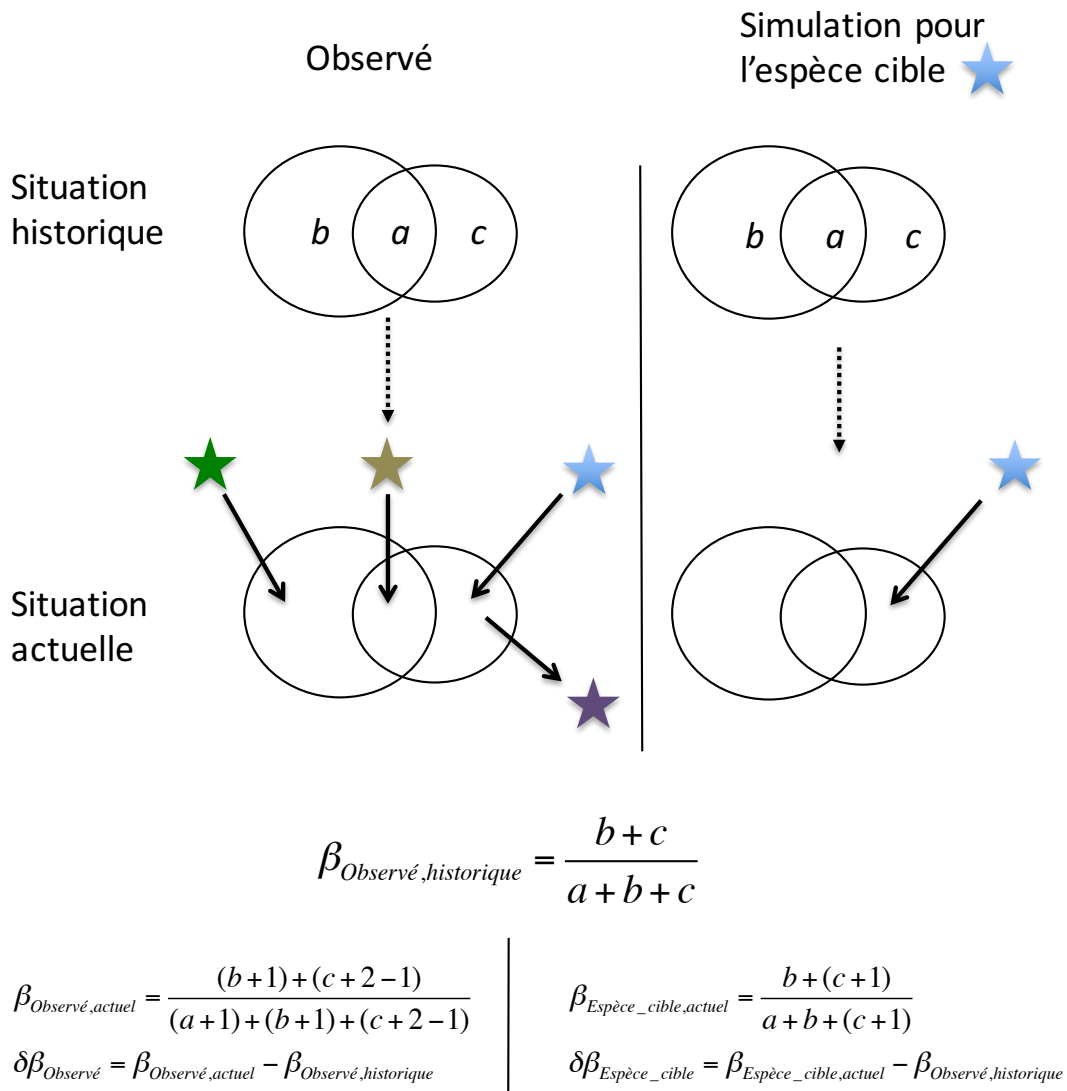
Observé

Simulation pour l'espèce cible

Situation historique

b a c

b a c

Situation actuelle

$\beta_{Observé,historique} = \frac{b+c}{a+b+c}$

$\beta_{Observé,actuel} = \frac{(b+1)+(c+2-1)}{(a+1)+(b+1)+(c+2-1)}$

$\delta\beta_{Observé} = \beta_{Observé,actuel} - \beta_{Observé,historique}$

$\beta_{Espèce\_cible,actuel} = \frac{b+(c+1)}{a+b+(c+1)}$

$\delta\beta_{Espèce\_cible} = \beta_{Espèce\_cible,actuel} - \beta_{Observé,historique}$